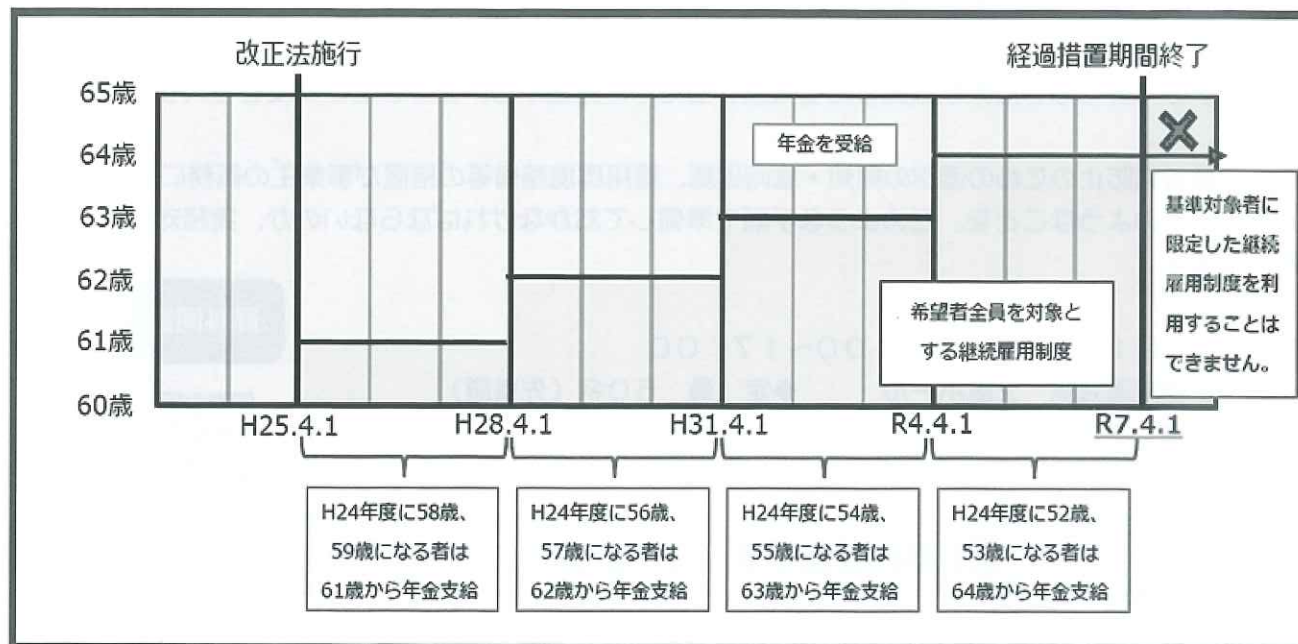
改正法施行

経過措置期間終了

65歳

64歳

63歳

62歳

61歳

60歳

年金を受給

基準対象者に限定した継続雇用制度を利用することはできません。

希望者全員を対象とする継続雇用制度

H25.4.1

H28.4.1

H31.4.1

R4.4.1

R7.4.1

H24年度に58歳、59歳になる者は61歳から年金支給

H24年度に56歳、57歳になる者は62歳から年金支給

H24年度に54歳、55歳になる者は63歳から年金支給

H24年度に52歳、53歳になる者は64歳から年金支給